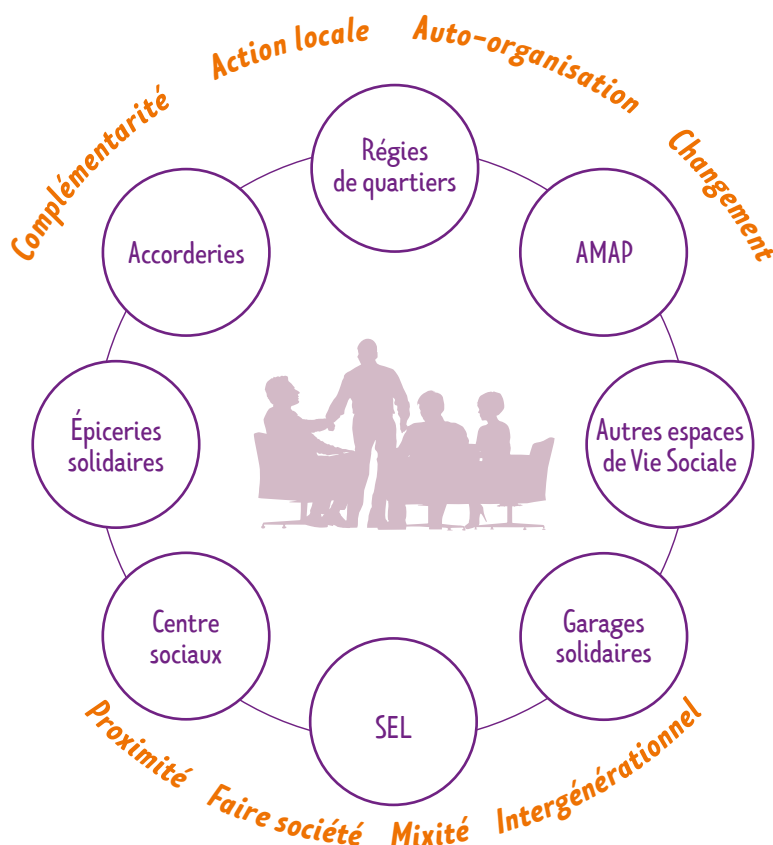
Action locale
Auto-organisation
Complémentarité
Changement

Régies de quartiers

AMAP

Accorderies

Épiceries solidaires

Autres espaces de Vie Sociale

Centre sociaux

Garages solidaires

SEL

Proximité
Faire société
Mixité
Intergénérationnel